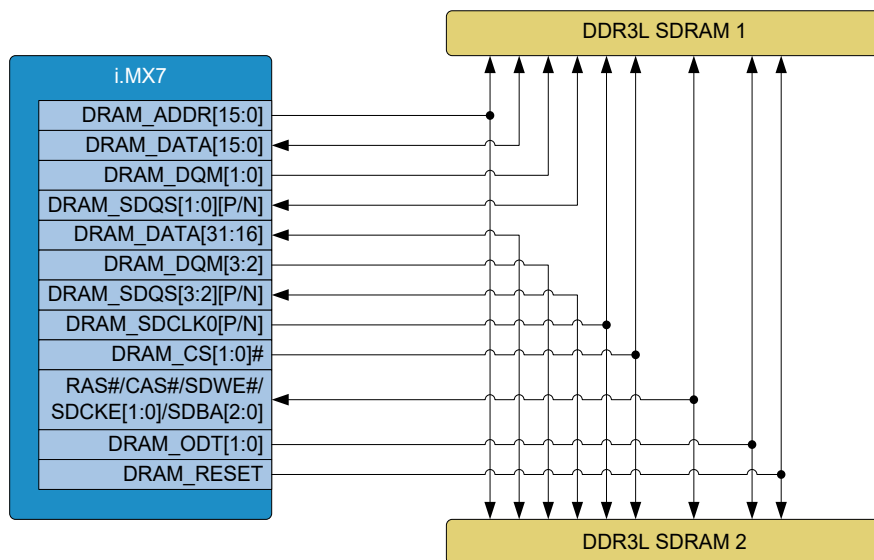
DDR3L SDRAM 1

i.MX7

DRAM_ADDR[15:0]

DRAM_DATA[15:0]

DRAM_DQM[1:0]

DRAM_SDQS[1:0][P/N]

DRAM_DATA[31:16]

DRAM_DQM[3:2]

DRAM_SDQS[3:2][P/N]

DRAM_SDCLK0[P/N]

DRAM_CS[1:0]#

RAS#/CAS#/SDWE#/ SDCKE[1:0]/SDBA[2:0]

DRAM_ODT[1:0]

DRAM_RESET

DDR3L SDRAM 2